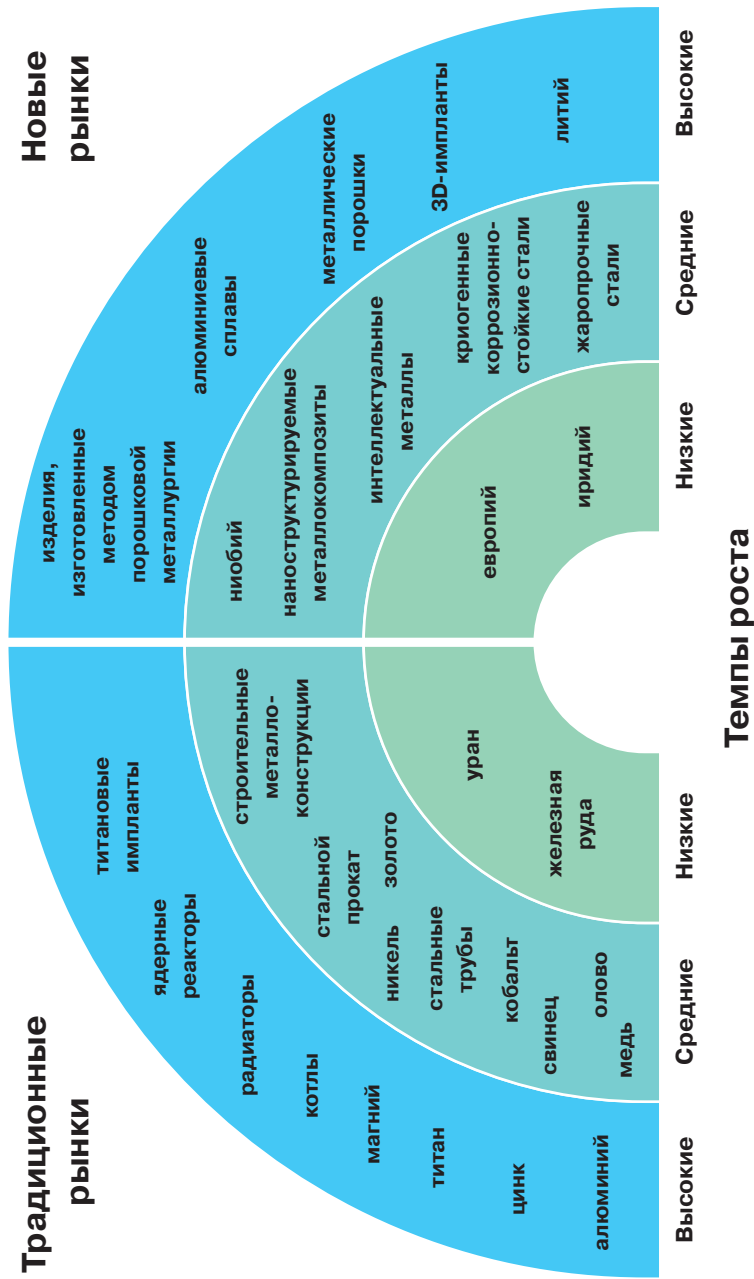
Новые рынки

изделия, изготовленные методом порошковой металлургии

алюминиевые сплавы

металлические порошки

3D-импланты

литий

ниобий

наноструктурируемые металлокомпозиты

интеллектуальные металлы

криогенные коррозионностойкие стали

жаропрочные стали

европий

иридий

Высокие

Средние

Низкие

Традиционные рынки

титановые импланты

ядерные реакторы

радиаторы

котлы

магний

титан

цинк

алюминий

строительные металлоконструкции

стальной прокат

золото

никель

стальные трубы

кобальт

свинец

олово

медь

уран

железная руда

Низкие

Средние

Высокие

Темпы роста